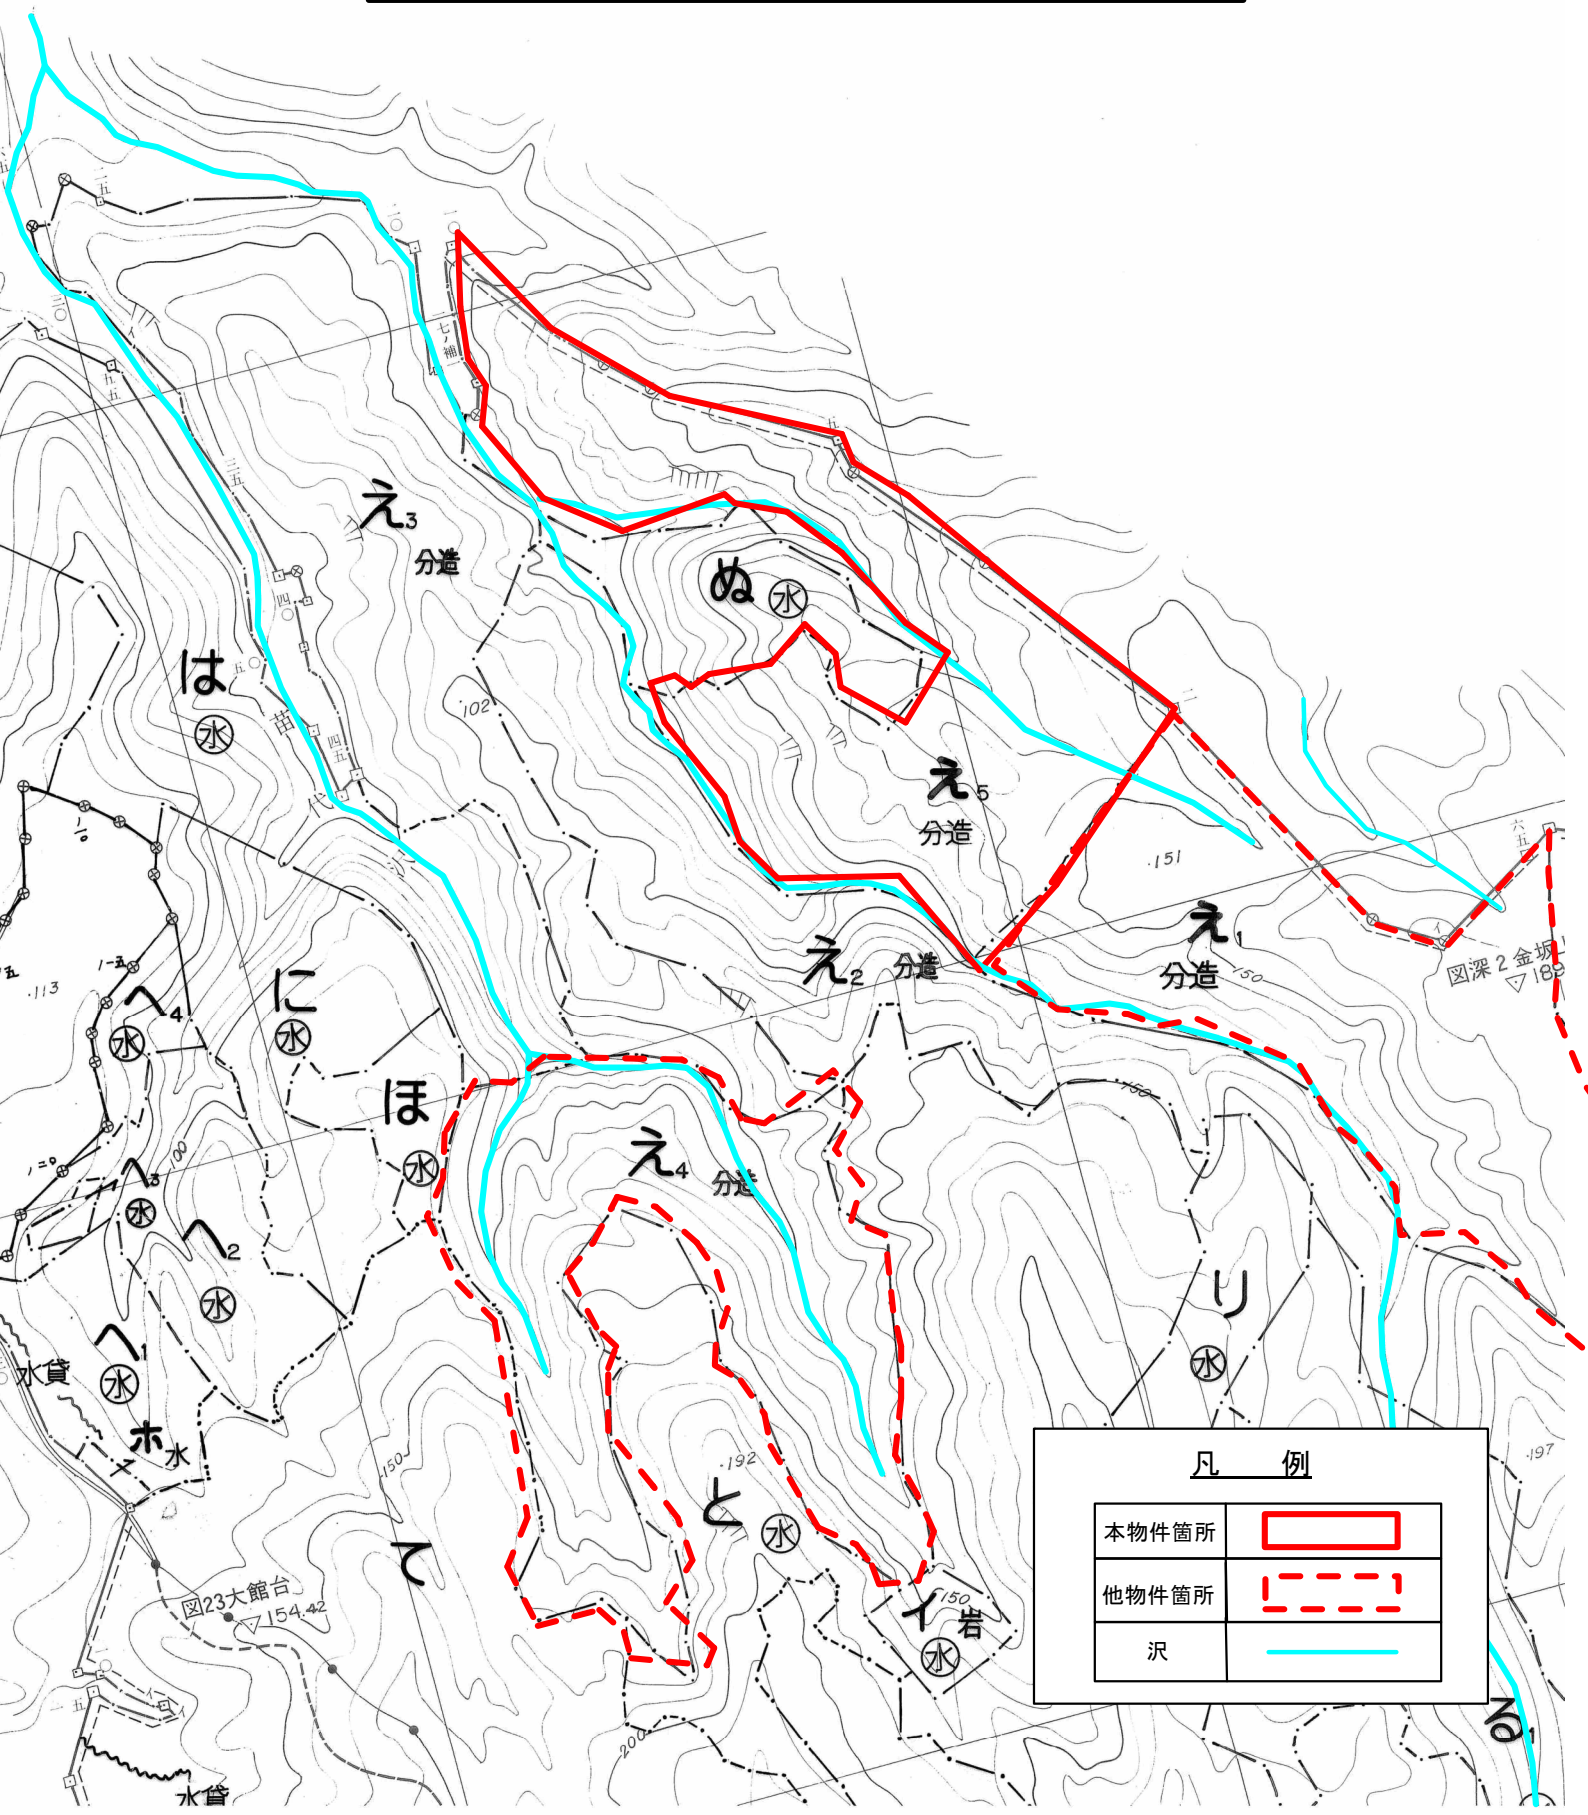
え3
分造
ぬ
水
は
水
102
え5
分造
151
え1
分造
150
え2
分造
図深2金坂
▽189
に
水
へ4
水
113
ほ
水
え4
分造
へ3
水
へ2
水
へ1
水
水貸
ホ水
150
192
と
水
て
図23大館台
▽154.42
イ
150
岩
水
200
り
水
197
る1
水貸

凡 例

| 本物件箇所 | |
|---|---|
| 他物件箇所 | |
| 沢 | |